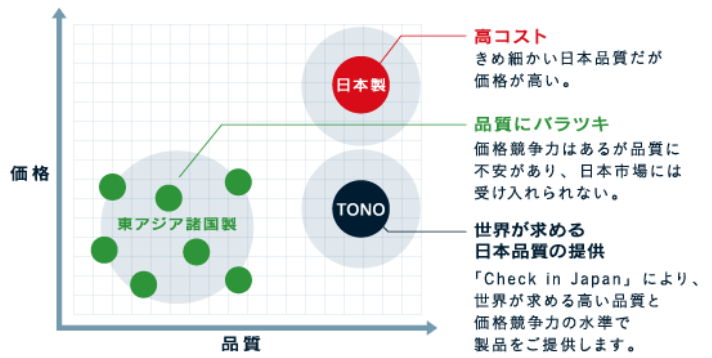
価格

品質

東アジア諸国製

日本製

TONO

高コスト
きめ細かい日本品質だが価格が高い。

品質にバラツキ
価格競争力はあるが品質に不安があり、日本市場には受け入れられない。

世界が求める
日本品質の提供
「Check in Japan」により、世界が求める高い品質と価格競争力の水準で製品をご提供します。